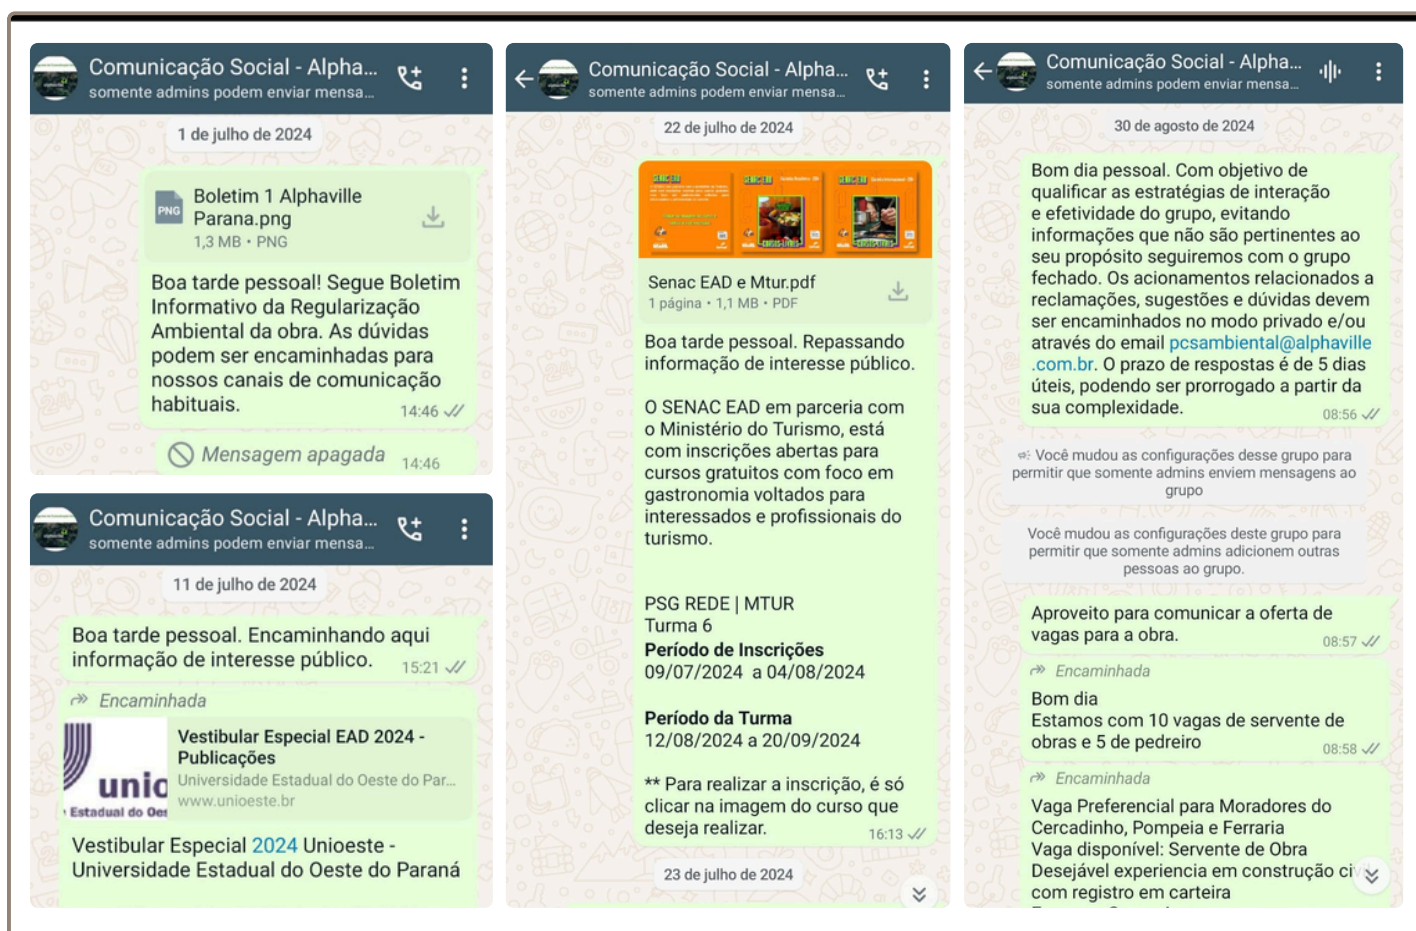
Comunicação Social - Alpha...
somente admins podem enviar mensa...

1 de julho de 2024

PNG Boletim 1 Alphaville Parana.png
1,3 MB • PNG

Boa tarde pessoal! Segue Boletim Informativo da Regularização Ambiental da obra. As dúvidas podem ser encaminhadas para nossos canais de comunicação habituais. 14:46

Mensagem apagada 14:46

Comunicação Social - Alpha...
somente admins podem enviar mensa...

11 de julho de 2024

Boa tarde pessoal. Encaminhando aqui informação de interesse público. 15:21

Encaminhada

Vestibular Especial EAD 2024 - Publicações
Universidade Estadual do Oeste do Par...
www.unioeste.br

unio
Estadual do Oes

Vestibular Especial 2024 Unioeste - Universidade Estadual do Oeste do Paraná

Comunicação Social - Alpha...
somente admins podem enviar mensa...

22 de julho de 2024

Senac EAD e Mtur.pdf
1 página • 1,1 MB • PDF

Boa tarde pessoal. Repassando informação de interesse público.

O SENAC EAD em parceria com o Ministério do Turismo, está com inscrições abertas para cursos gratuitos com foco em gastronomia voltados para interessados e profissionais do turismo.

PSG REDE | MTUR
Turma 6
Período de Inscrições
09/07/2024 a 04/08/2024

Período da Turma
12/08/2024 a 20/09/2024

** Para realizar a inscrição, é só clicar na imagem do curso que deseja realizar. 16:13

23 de julho de 2024

Comunicação Social - Alpha...
somente admins podem enviar mensa...

30 de agosto de 2024

Bom dia pessoal. Com objetivo de qualificar as estratégias de interação e efetividade do grupo, evitando informações que não são pertinentes ao seu propósito seguiremos com o grupo fechado. Os acionamentos relacionados a reclamações, sugestões e dúvidas devem ser encaminhados no modo privado e/ou através do email pcsambiental@alphaville.com.br. O prazo de respostas é de 5 dias úteis, podendo ser prorrogado a partir da sua complexidade. 08:56

Você mudou as configurações desse grupo para permitir que somente admins enviem mensagens ao grupo

Você mudou as configurações deste grupo para permitir que somente admins adicionem outras pessoas ao grupo.

Aproveito para comunicar a oferta de vagas para a obra. 08:57

Encaminhada
Bom dia
Estamos com 10 vagas de servente de obras e 5 de pedreiro 08:58

Encaminhada
Vaga Preferencial para Moradores do Cercadinho, Pompeia e Ferraria
Vaga disponível: Servente de Obra
Desejável experiencia em construção ci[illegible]
com registro em carteira